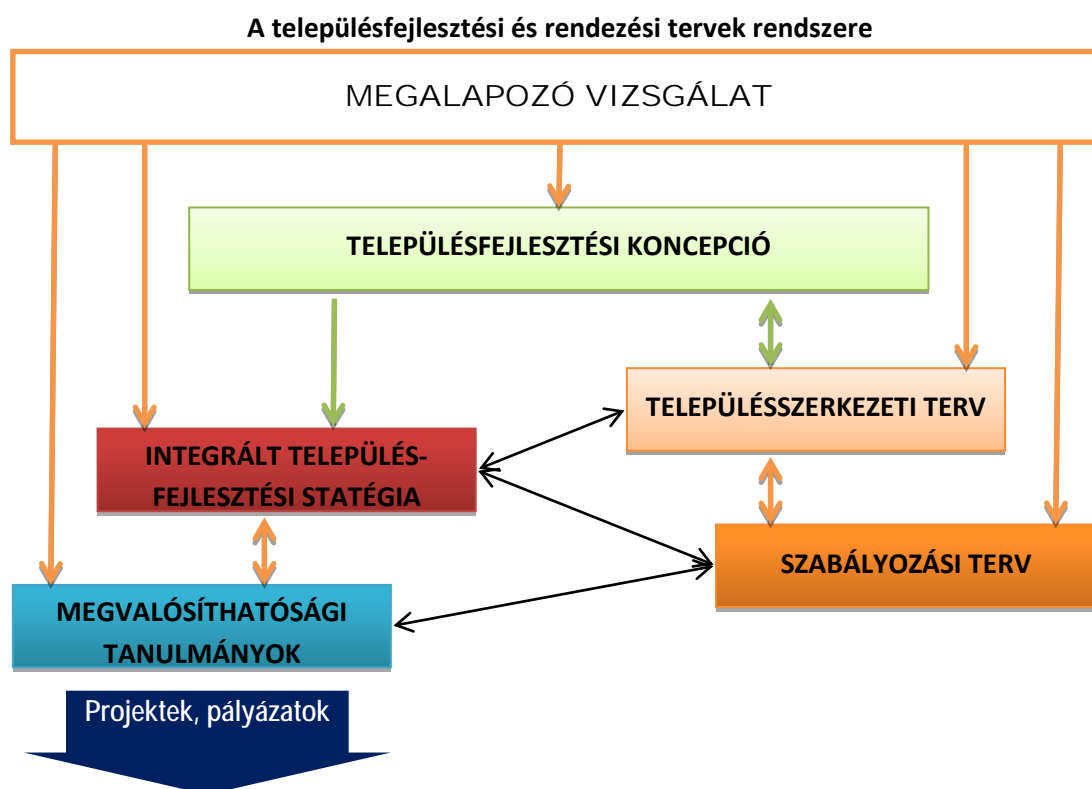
A településfejlesztési és rendezési tervek rendszere

MEGALAPOZÓ VIZSGÁLAT

TELEPÜLÉSFEJLESZTÉSI KONCEPCIÓ

TELEPÜLÉSSZERKEZETI TERV

INTEGRÁLT TELEPÜLÉS-FEJLESZTÉSI STATÉGIA

SZABÁLYOZÁSI TERV

MEGVALÓSÍTHATÓSÁGI TANULMÁNYOK

Projektek, pályázatok